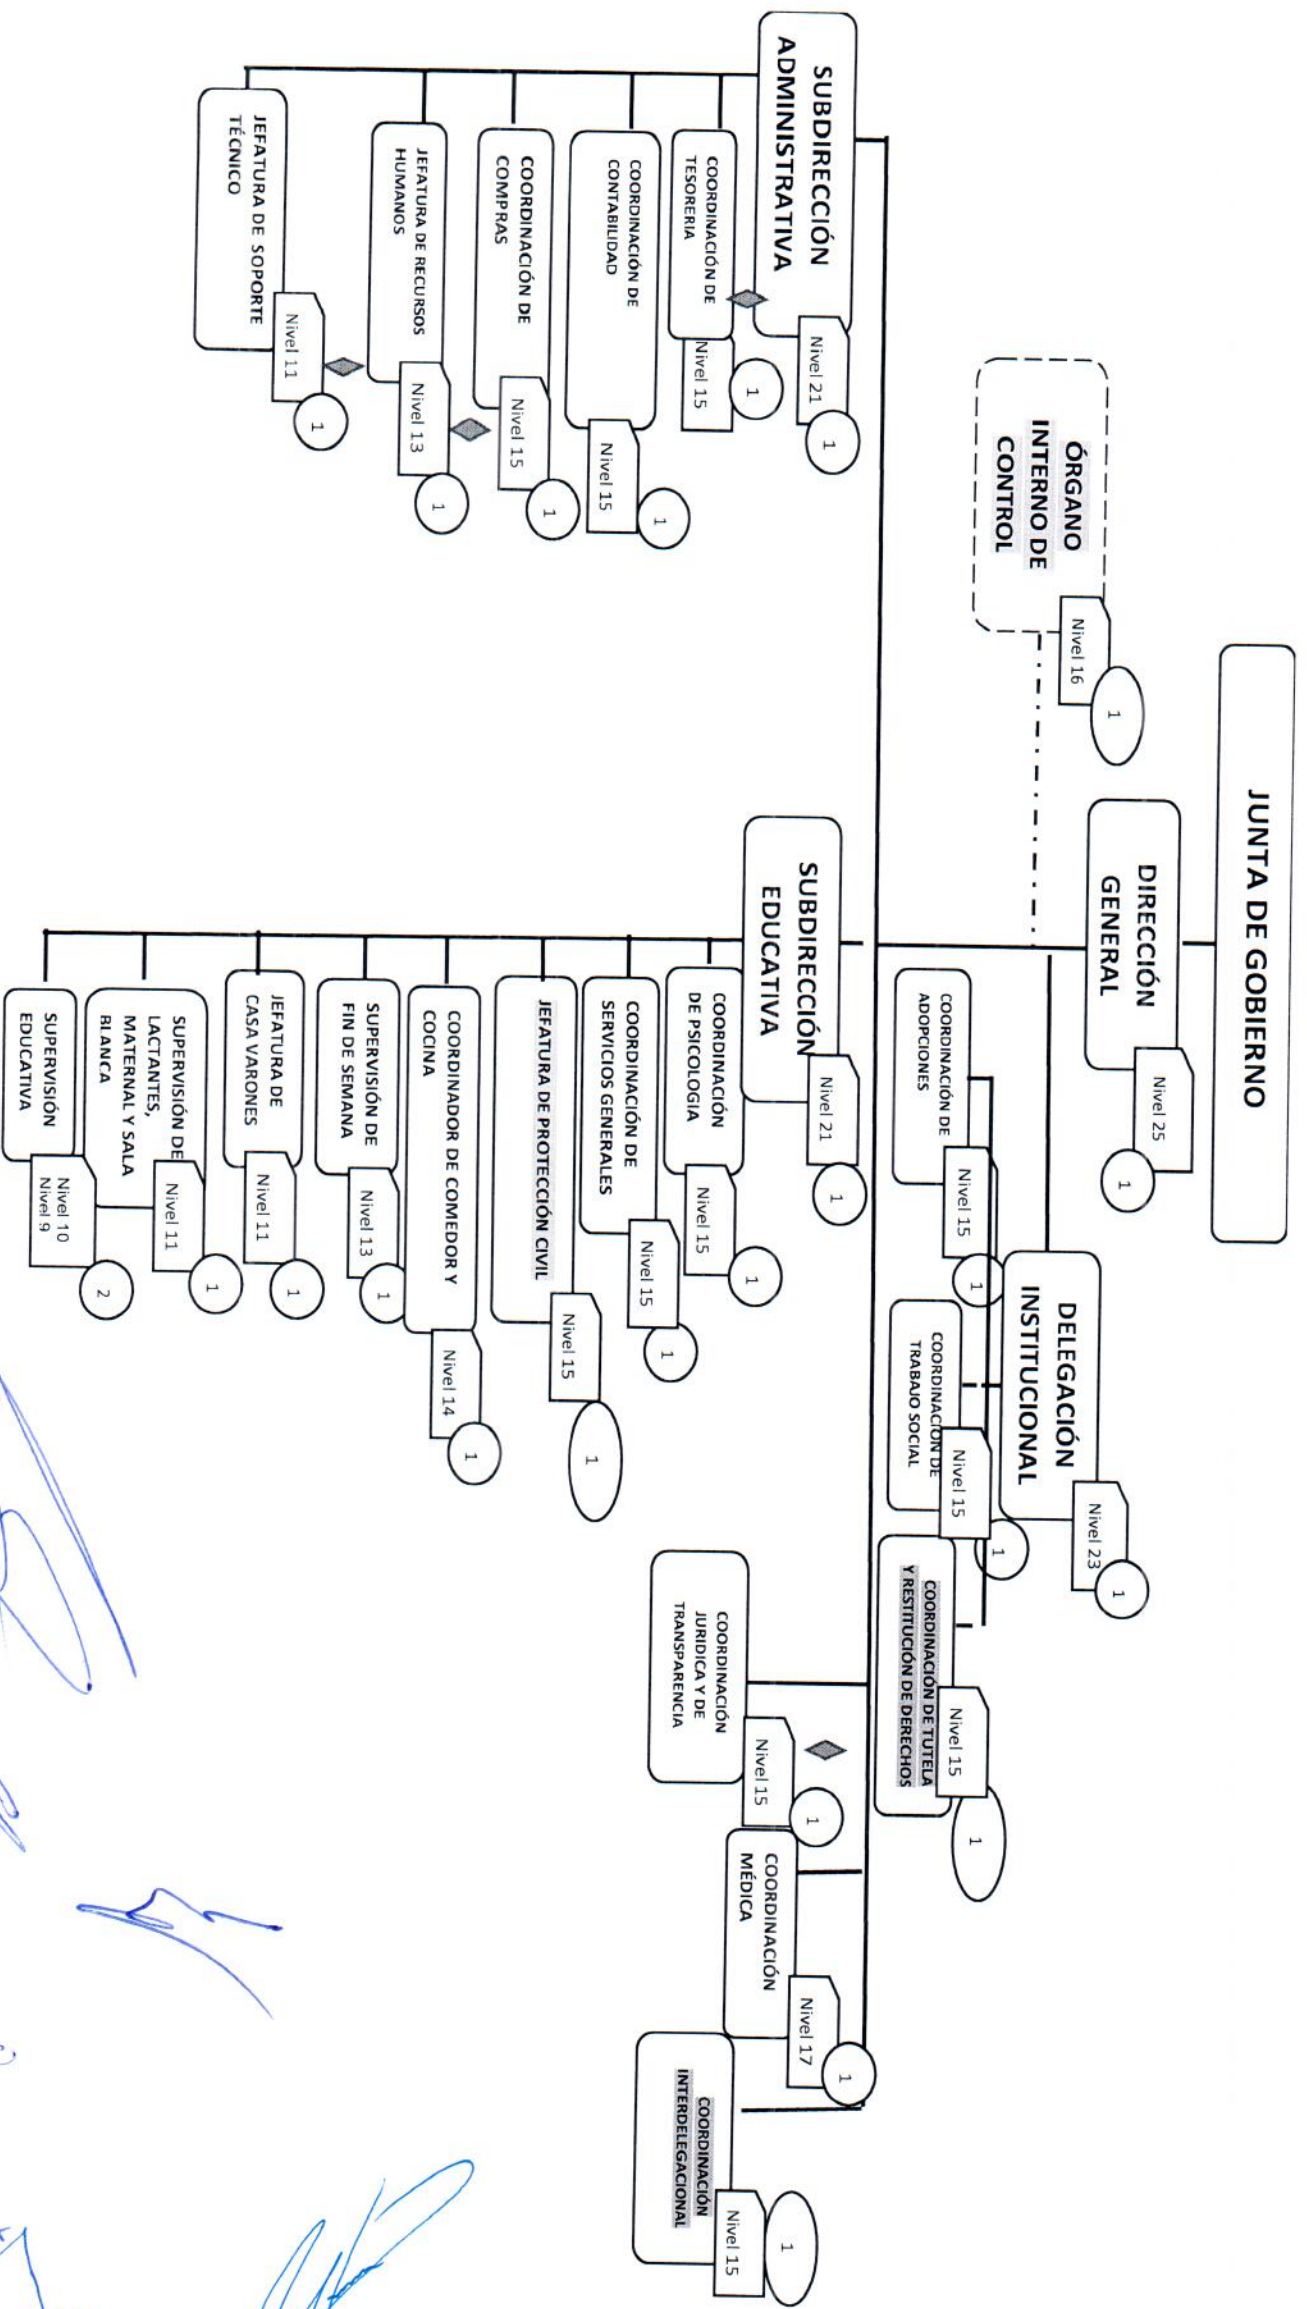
JUNTA DE GOBIERNO

DIRECCIÓN GENERAL
Nivel 25
1

ÓRGANO INTERNO DE CONTROL
Nivel 16
1

DELEGACIÓN INSTITUCIONAL
Nivel 23
1

COORDINACIÓN DE ADOPCIONES
Nivel 15
1

COORDINACIÓN DE TRABAJO SOCIAL
Nivel 15
1

COORDINACIÓN DE TUTELA Y RESTITUCIÓN DE DERECHOS
Nivel 15
1

SUBDIRECCIÓN ADMINISTRATIVA
Nivel 21
1

COORDINACIÓN DE TESORERIA
Nivel 15
1

COORDINACIÓN DE CONTABILIDAD
Nivel 15
1

COORDINACIÓN DE COMPRAS
Nivel 15
1

JEFATURA DE RECURSOS HUMANOS
Nivel 13
1

JEFATURA DE SOPORTE TÉCNICO
Nivel 11
1

SUBDIRECCIÓN EDUCATIVA
Nivel 21
1

COORDINACIÓN DE PSICOLOGIA
Nivel 15
1

COORDINACIÓN DE SERVICIOS GENERALES
Nivel 15
1

JEFATURA DE PROTECCIÓN CIVIL
Nivel 15
1

COORDINADOR DE COMEDOR Y COCINA
Nivel 14
1

SUPERVISIÓN DE FIN DE SEMANA
Nivel 13
1

JEFATURA DE CASA VARONES
Nivel 11
1

SUPERVISIÓN DE LACTANTES, MATERNAL Y SALA BLANCA
Nivel 11
1

SUPERVISIÓN EDUCATIVA
Nivel 10
Nivel 9
2

COORDINACIÓN JURIDICA Y DE TRANSPARENCIA
Nivel 15
1

COORDINACIÓN MÉDICA
Nivel 17
1

COORDINACIÓN INTERDELEGACIONAL
Nivel 15
1